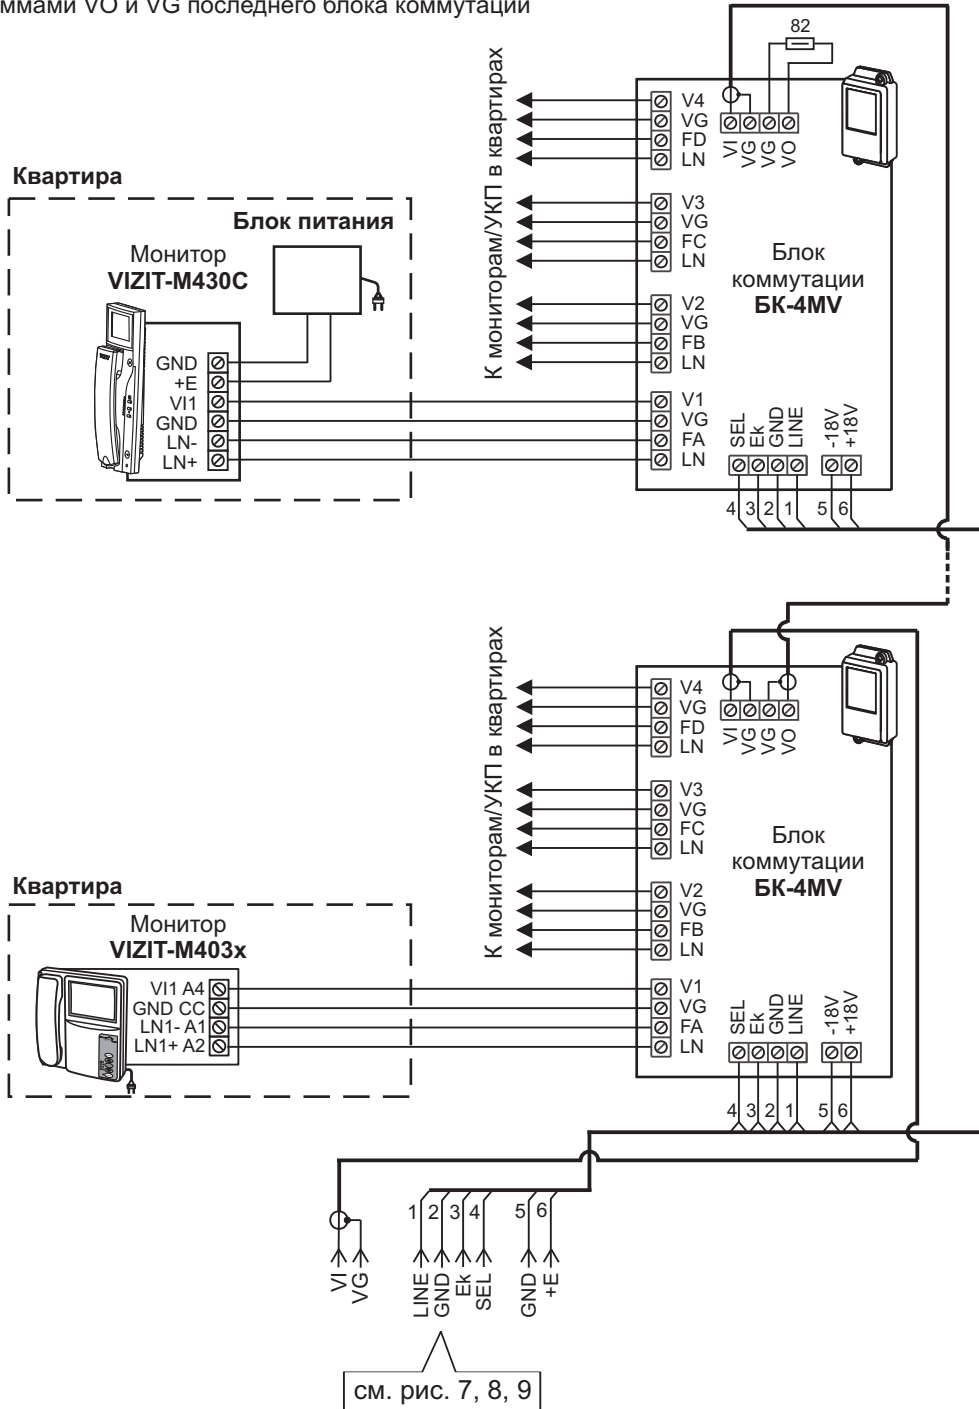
ммами VO и VG последнего блока коммутации

82

К мониторам/УКП в квартирах

V4
VG
FD
LN

VI
VG
VG
VO

Квартира

Блок питания

Монитор
VIZIT-M430C

V3
VG
FC
LN

Блок
коммутации
БК-4MV

V2
VG
FB
LN

GND
+E
VI1
GND
LN-
LN+

V1
VG
FA
LN

SEL
Ek
GND
LINE

-18V
+18V

4 3 2 1 5 6

К мониторам/УКП в квартирах

V4
VG
FD
LN

VI
VG
VG
VO

V3
VG
FC
LN

Блок
коммутации
БК-4MV

Квартира

Монитор
VIZIT-M403x

V2
VG
FB
LN

VI1 A4
GND CC
LN1- A1
LN1+ A2

V1
VG
FA
LN

SEL
Ek
GND
LINE

-18V
+18V

4 3 2 1 5 6

1 2 3 4 5 6

VI
VG

LINE
GND
Ek
SEL

GND
+E

см. рис. 7, 8, 9